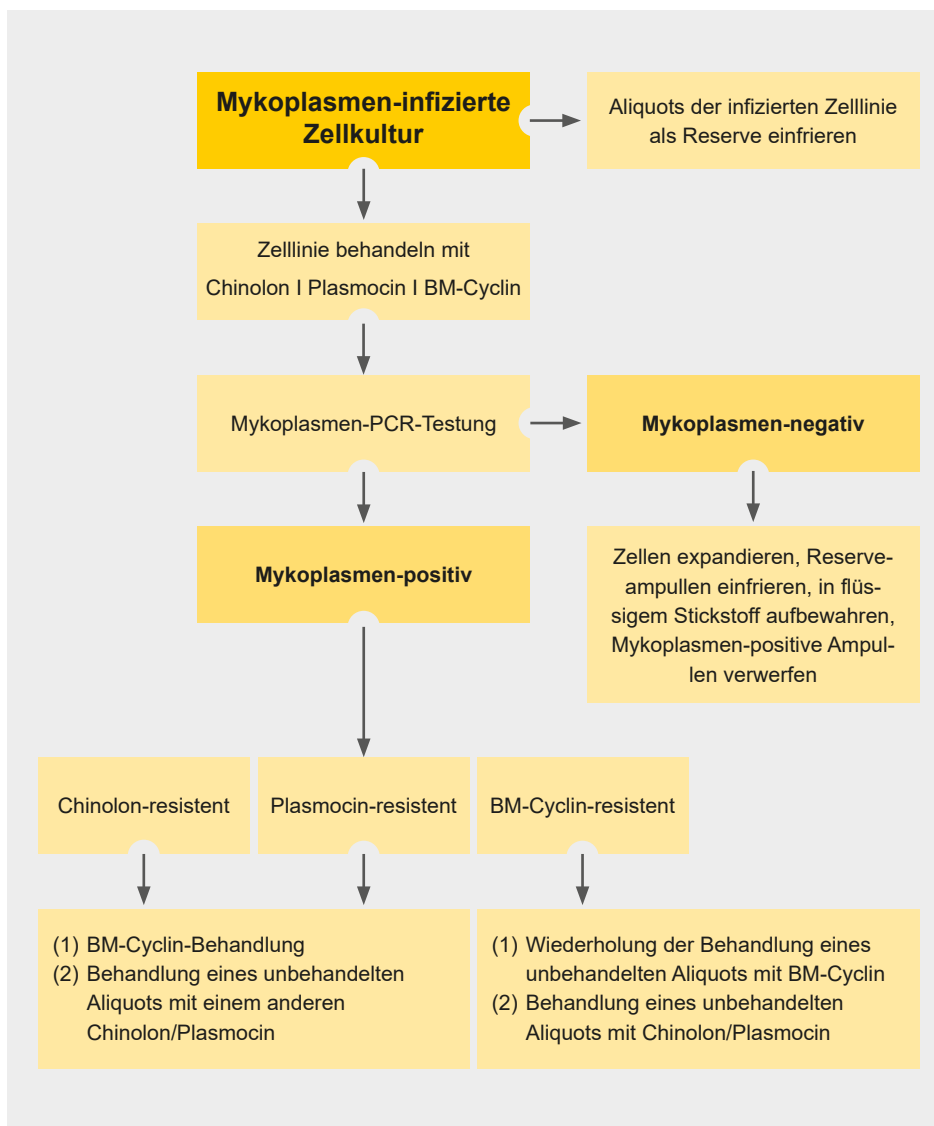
Mykoplasmen-infizierte Zellkultur

Aliquots der infizierten Zelllinie als Reserve einfrieren

Zelllinie behandeln mit Chinolon I Plasmocin I BM-Cyclin

Mykoplasmen-PCR-Testung

Mykoplasmen-negativ

Mykoplasmen-positiv

Zellen expandieren, Reserveampullen einfrieren, in flüssigem Stickstoff aufbewahren, Mykoplasmen-positive Ampullen verwerfen

Chinolon-resistent

Plasmocin-resistent

BM-Cyclin-resistent

(1) BM-Cyclin-Behandlung
(2) Behandlung eines unbehandelten Aliquots mit einem anderen Chinolon/Plasmocin

(1) Wiederholung der Behandlung eines unbehandelten Aliquots mit BM-Cyclin
(2) Behandlung eines unbehandelten Aliquots mit Chinolon/Plasmocin